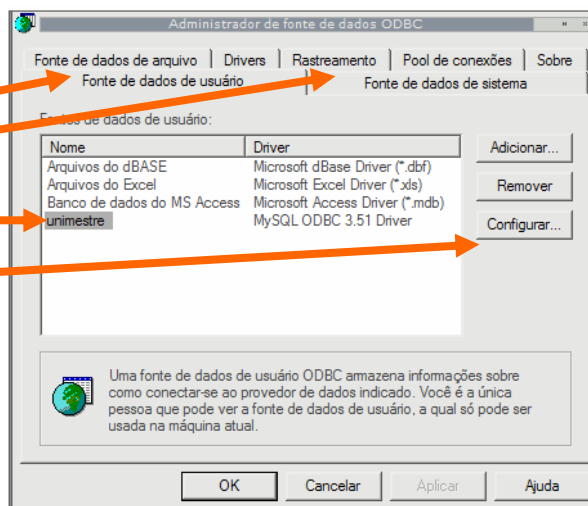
Administrador de fonte de dados ODBC

Fonte de dados de arquivo | Drivers | Rastreamento | Pool de conexões | Sobre
Fonte de dados de usuário | Fonte de dados de sistema

Fontes de dados de usuário:

| Nome | Driver |
|---|---|
| Arquivos do dBASE | Microsoft dBase Driver (*.dbf) |
| Arquivos do Excel | Microsoft Excel Driver (*.xls) |
| Banco de dados do MS Access | Microsoft Access Driver (*.mdb) |
| unimestre | MySQL ODBC 3.51 Driver |

Adicionar...
Remover
Configurar...

Uma fonte de dados de usuário ODBC armazena informações sobre como conectar-se ao provedor de dados indicado. Você é a única pessoa que pode ver a fonte de dados de usuário, a qual só pode ser usada na máquina atual.

OK | Cancelar | Aplicar | Ajuda